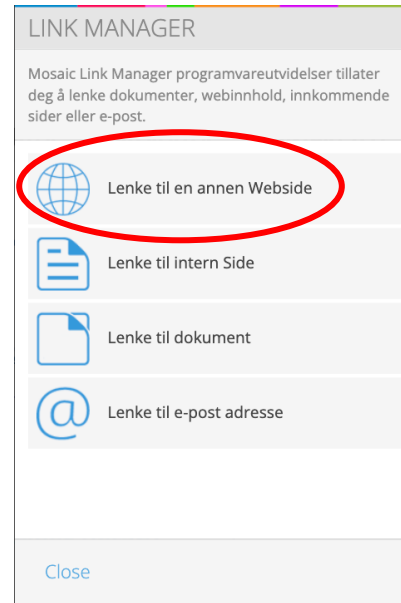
LINK MANAGER

Mosaic Link Manager programvareutvidelser tillater deg å lenke dokumenter, webinnhold, innkommende sider eller e-post.

Lenke til en annen Webside

Lenke til intern Side

Lenke til dokument

Lenke til e-post adresse

Close